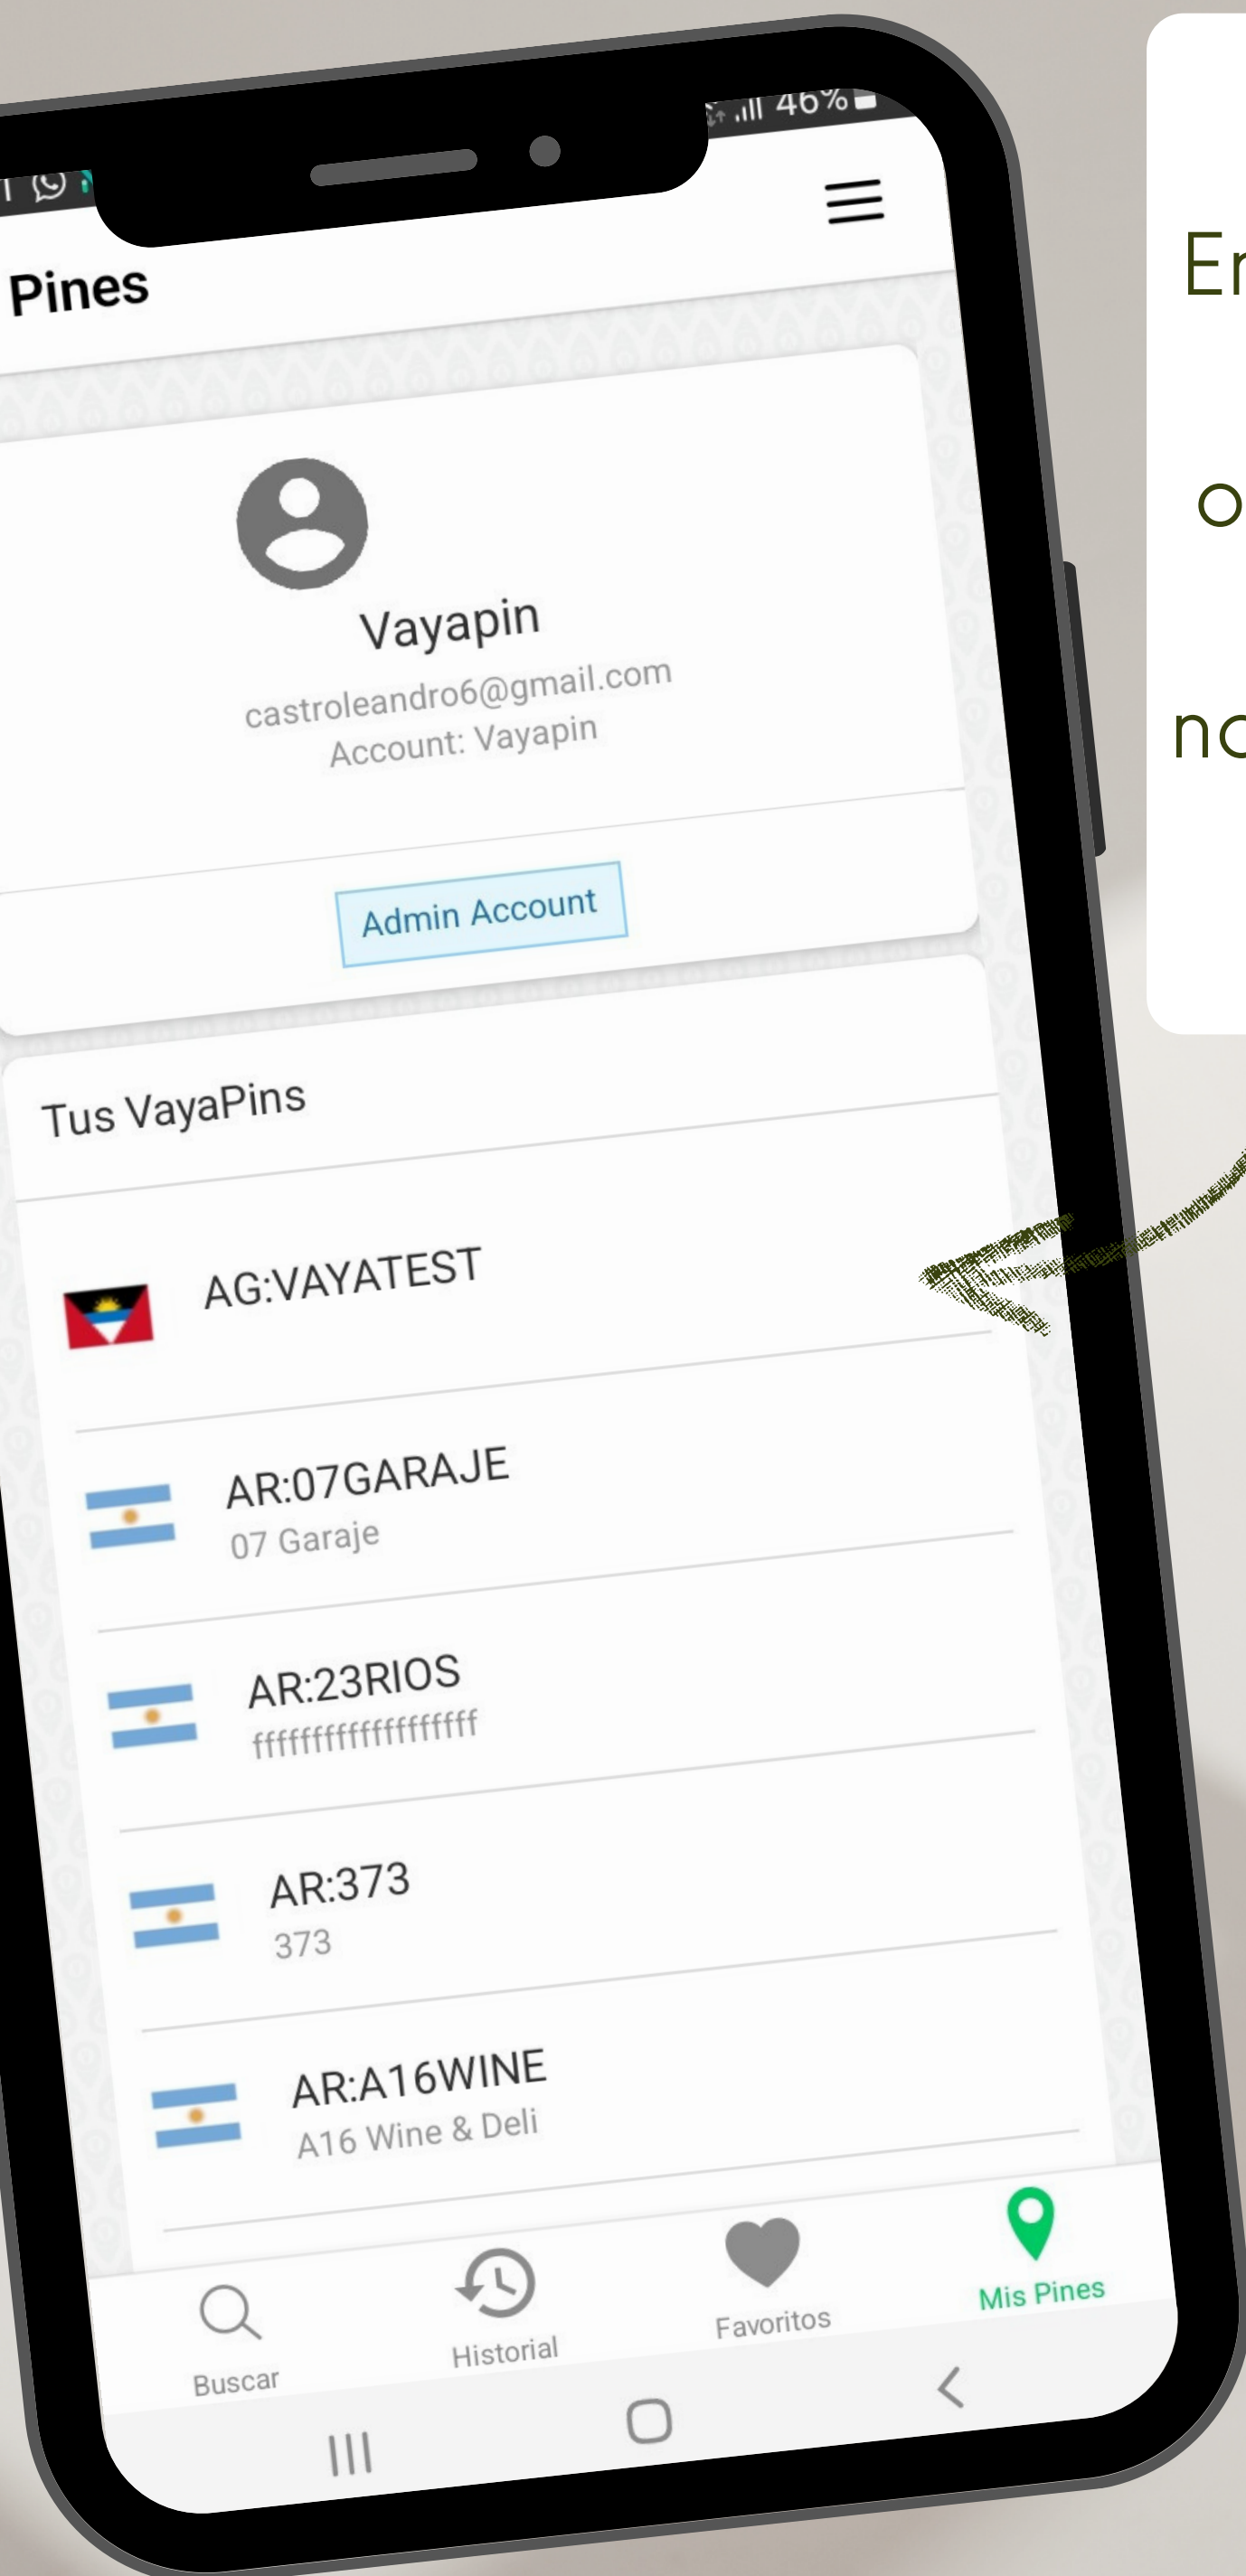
46%

Pines

Vayapin
castroleandro6@gmail.com
Account: Vayapin

Admin Account

Tus VayaPins

AG:VAYATEST

AR:07GARAJE
07 Garaje

AR:23RIOS
fffffffffffffffffff

AR:373
373

AR:A16WINE
A16 Wine & Deli

Buscar
Historial
Favoritos
Mis Pines

Er
o
nc